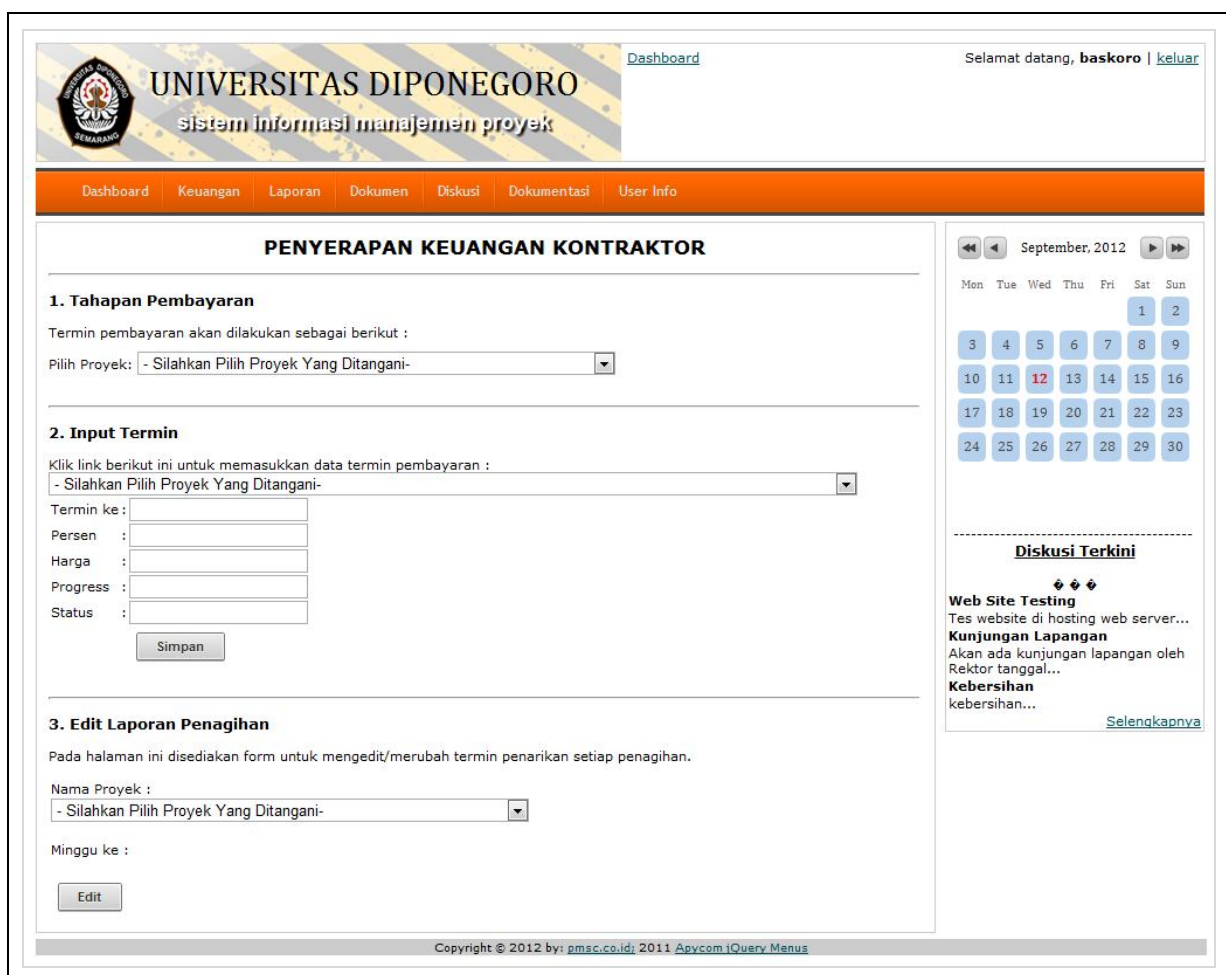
UNIVERSITAS DIPONEGORO SEMARANG

UNIVERSITAS DIPONEGORO
sistem informasi manajemen proyek

Dashboard

Selamat datang, **baskoro** | keluar

Dashboard Keuangan Laporan Dokumen Diskusi Dokumentasi User Info

PENYERAPAN KEUANGAN KONTRAKTOR

1. Tahapan Pembayaran

Termin pembayaran akan dilakukan sebagai berikut :

Pilih Proyek: - Silahkan Pilih Proyek Yang Ditangani-

2. Input Termin

Klik link berikut ini untuk memasukkan data termin pembayaran :
- Silahkan Pilih Proyek Yang Ditangani-

Termin ke :
Persen :
Harga :
Progress :
Status :

Simpan

3. Edit Laporan Penagihan

Pada halaman ini disediakan form untuk mengedit/merubah termin penarikan setiap penagihan.

Nama Proyek :
- Silahkan Pilih Proyek Yang Ditangani-

Minggu ke :

Edit

September, 2012

| Mon | Tue | Wed | Thu | Fri | Sat | Sun |
|---|---|---|---|---|---|---|
| | | | | | 1 | 2 |
| 3 | 4 | 5 | 6 | 7 | 8 | 9 |
| 10 | 11 | 12 | 13 | 14 | 15 | 16 |
| 17 | 18 | 19 | 20 | 21 | 22 | 23 |
| 24 | 25 | 26 | 27 | 28 | 29 | 30 |

Diskusi Terkini

� � �
**Web Site Testing**
Tes website di hosting web server...
**Kunjungan Lapangan**
Akan ada kunjungan lapangan oleh Rektor tanggal...
**Kebersihan**
kebersihan...

Selengkapnya

Copyright © 2012 by: pmsc.co.id; 2011 Apycom jQuery Menus